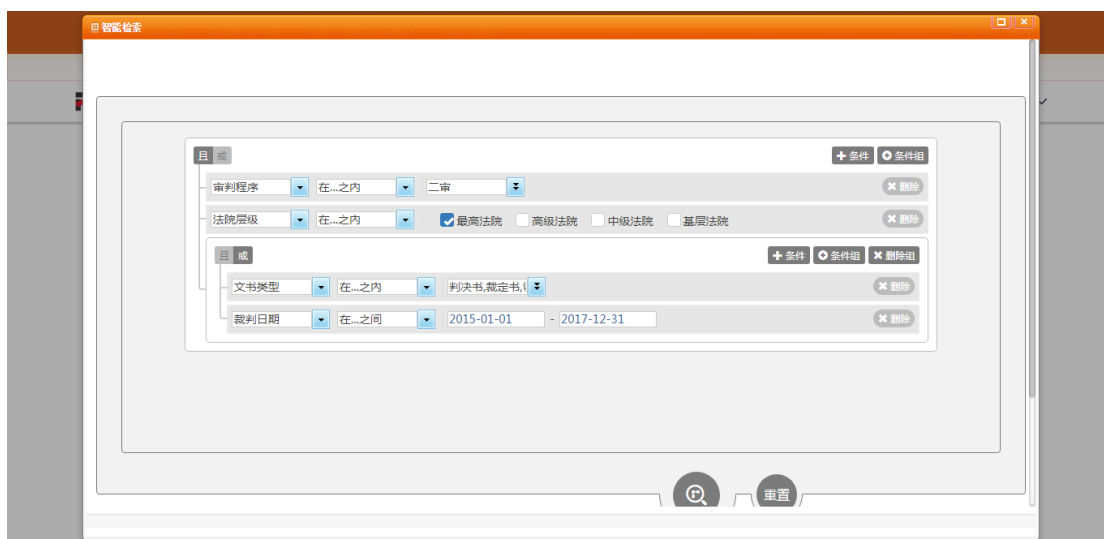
智能检索

且 或

+ 条件 条件组

审判程序 在...之内 二审 删除

法院层级 在...之内 最高法院 高级法院 中级法院 基层法院 删除

且 或

+ 条件 条件组 删除组

文书类型 在...之内 判决书,裁定书,i 删除

裁判日期 在...之间 2015-01-01 - 2017-12-31 删除

重置